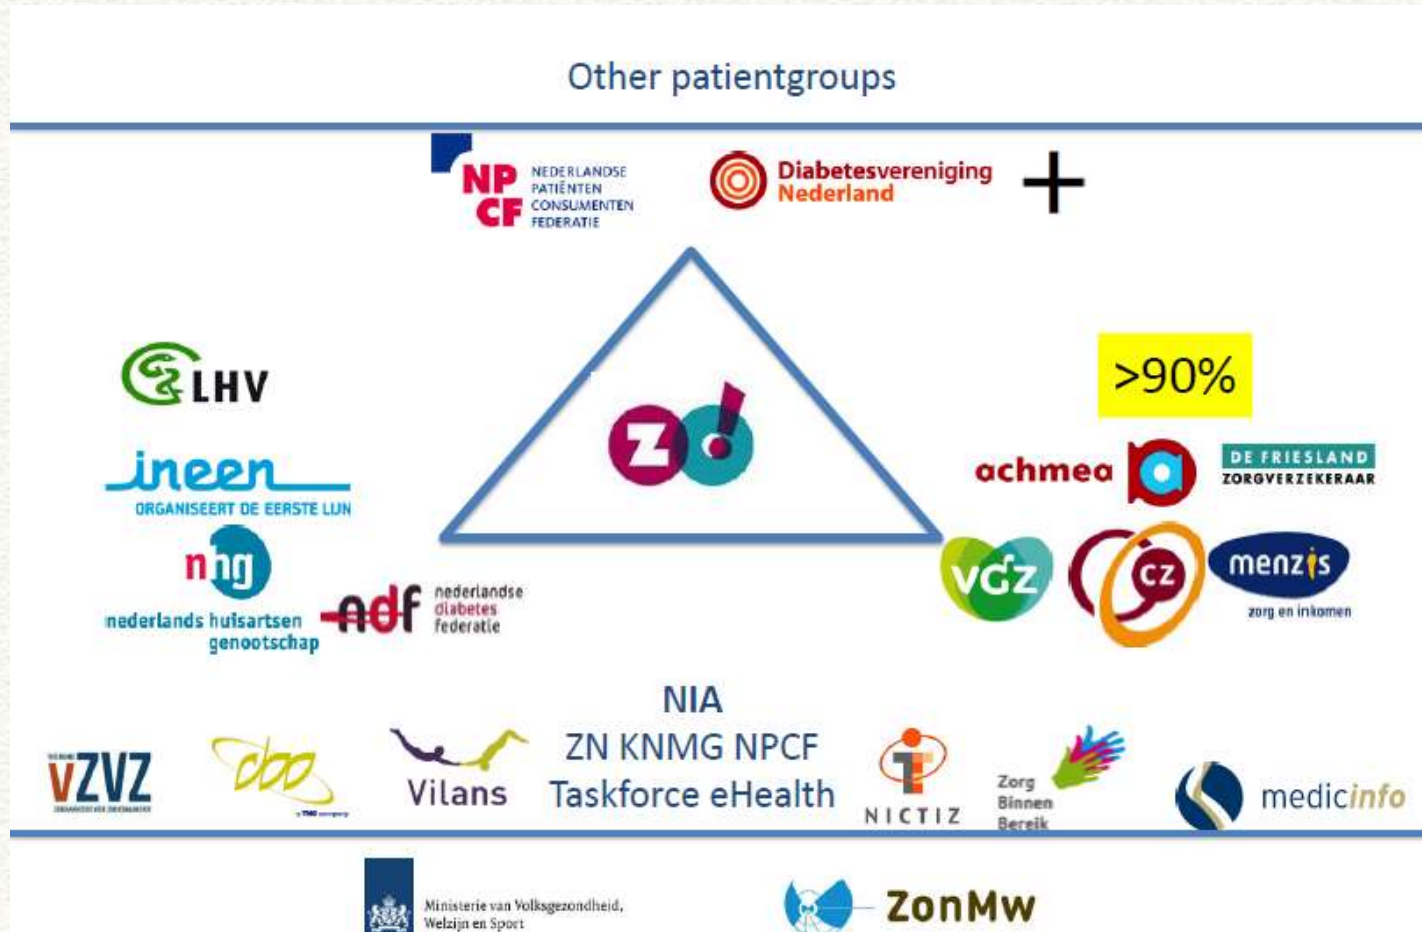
Other patientgroups

NP CF NEDERLANDSE PATIËNTEN CONSUMENTEN FEDERATIE

Diabetesvereniging Nederland

+

LHV

ineen ORGANISEERT DE EERSTE LIJN

nhg nederlands huisartsen genootschap

adf nederlandse diabetes federatie

zo!

>90%

achmea

DE FRIESLAND ZORGVERZEKERAAR

vgz

cz

menzis zorg en inkomen

NIA

ZN KNMG NPCF

Taskforce eHealth

VZVZ

cbo

Vilans

NICTIZ

Zorg Binnen Bereik

medicinfo

Ministerie van Volksgezondheid, Welzijn en Sport

ZonMw